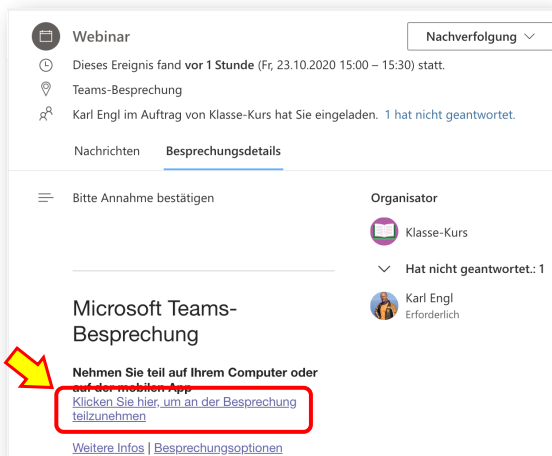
Webinar

Nachverfolgung

Dieses Ereignis fand **vor 1 Stunde** (Fr, 23.10.2020 15:00 – 15:30) statt.

Teams-Besprechung

Karl Engl im Auftrag von Klasse-Kurs hat Sie eingeladen. 1 hat nicht geantwortet.

Nachrichten Besprechungsdetails

Bitte Annahme bestätigen

Microsoft Teams-Besprechung

**Nehmen Sie teil auf Ihrem Computer oder auf der mobilen App**

Klicken Sie hier, um an der Besprechung teilzunehmen

Weitere Infos | Besprechungsoptionen

Organisator

Klasse-Kurs

Hat nicht geantwortet.: 1

Karl Engl
Erforderlich